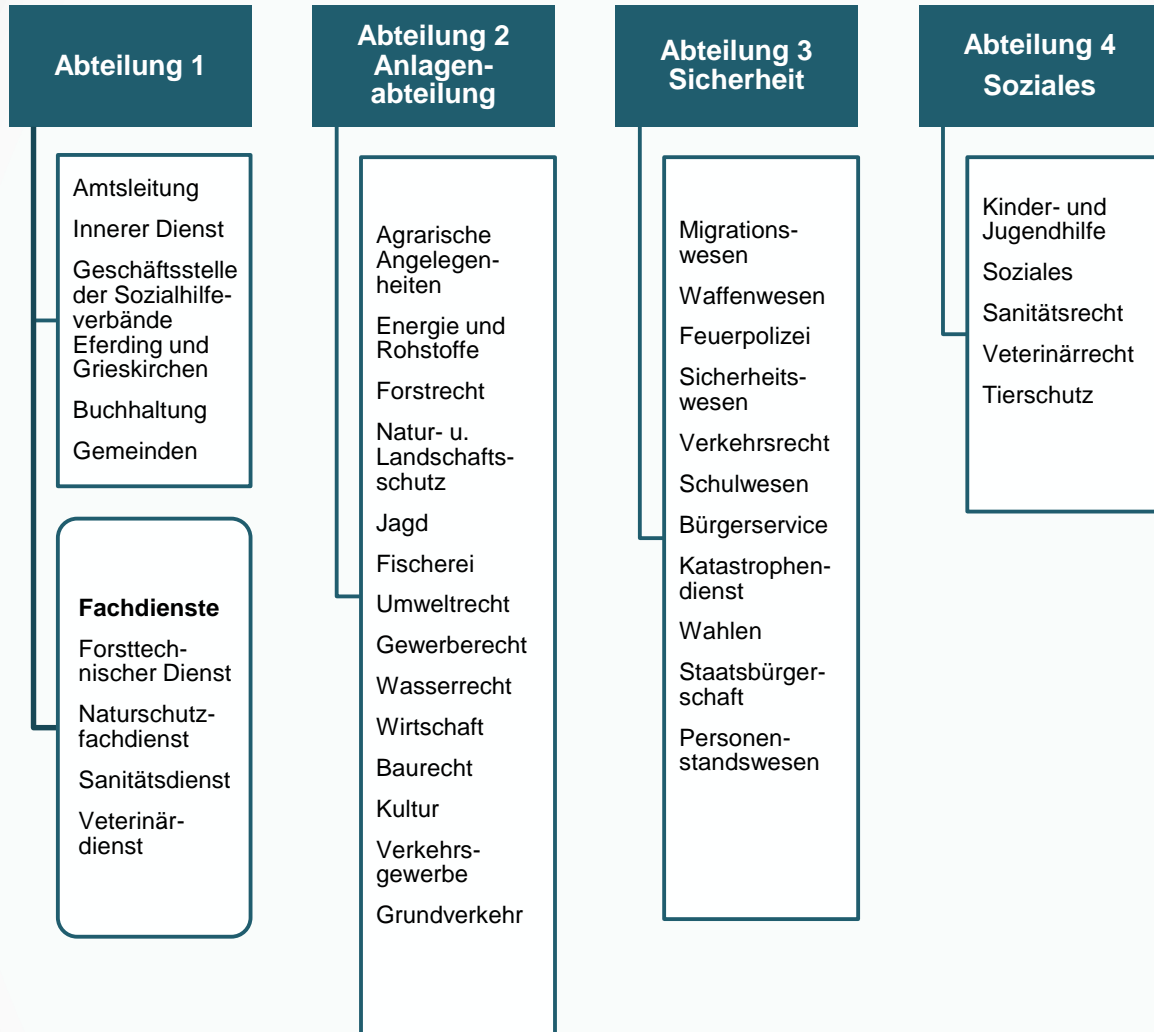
Abteilung 1

Amtsleitung

Innerer Dienst

Geschäftsstelle der Sozialhilfeverbände Eferding und Grieskirchen

Buchhaltung

Gemeinden

**Fachdienste**

Forsttechnischer Dienst

Naturschutzfachdienst

Sanitätsdienst

Veterinärdienst

Abteilung 2 Anlagenabteilung

Agrarische Angelegenheiten

Energie und Rohstoffe

Forstrecht

Natur- u. Landschaftsschutz

Jagd

Fischerei

Umweltrecht

Gewerberecht

Wasserrecht

Wirtschaft

Baurecht

Kultur

Verkehrsgewerbe

Grundverkehr

Abteilung 3 Sicherheit

Migrationswesen

Waffenwesen

Feuerpolizei

Sicherheitswesen

Verkehrsrecht

Schulwesen

Bürgerservice

Katastrophendienst

Wahlen

Staatsbürgerschaft

Personenstandswesen

Abteilung 4 Soziales

Kinder- und Jugendhilfe

Soziales

Sanitätsrecht

Veterinärrecht

Tierschutz